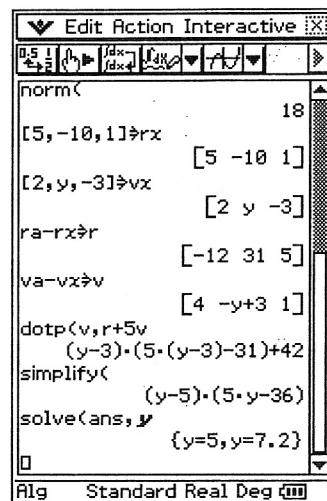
Edit Action Interactive

norm(
18
[5,−10,1]⇒rx
[5 −10 1]
[2,y,−3]⇒vx
[2 y −3]
ra−rx⇒r
[−12 31 5]
va−vx⇒v
[4 −y+3 1]
dotp(v,r+5v
(y−3)·(5·(y−3)−31)+42
simplify(
(y−5)·(5·y−36)
solve(ans,y
{y=5,y=7.2}

Alg Standard Real Deg